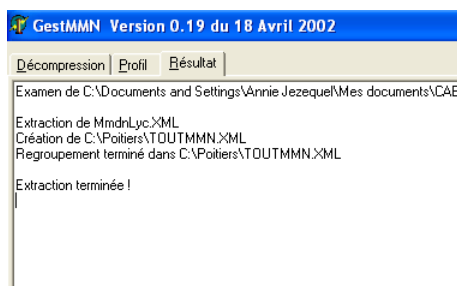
GestMMN Version 0.19 du 18 Avril 2002

Décompression | Profil | Résultat

Examen de C:\Documents and Settings\Annie Jezequel\Mes documents\CAE

Extraction de MmdnLyc.XML
Création de C:\Poitiers\TOUTMMN.XML
Regroupement terminé dans C:\Poitiers\TOUTMMN.XML

Extraction terminée !